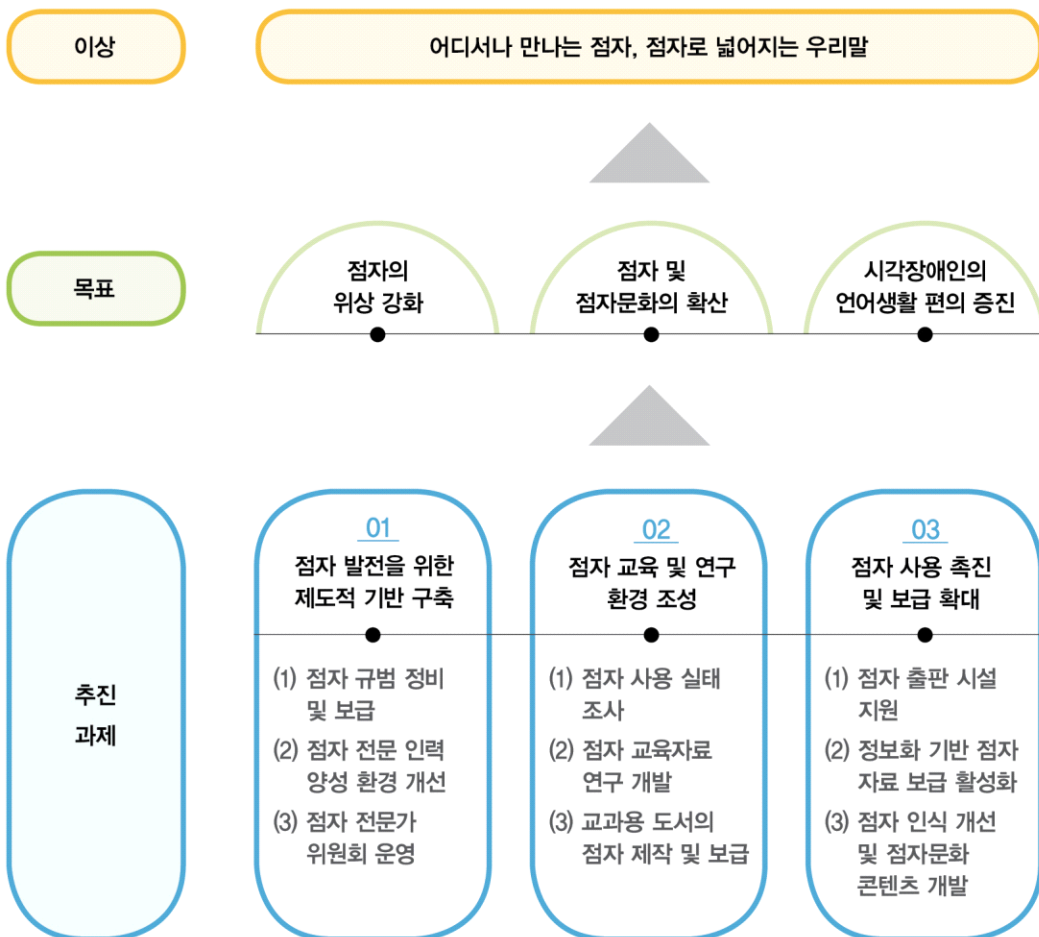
이상

어디서나 만나는 점자, 점자로 넓어지는 우리말

목표

점자의 위상 강화

점자 및 점자문화의 확산

시각장애인의 언어생활 편의 증진

추진 과제

01
점자 발전을 위한 제도적 기반 구축

(1) 점자 규범 정비 및 보급
(2) 점자 전문 인력 양성 환경 개선
(3) 점자 전문가 위원회 운영

02
점자 교육 및 연구 환경 조성

(1) 점자 사용 실태 조사
(2) 점자 교육자료 연구 개발
(3) 교과용 도서의 점자 제작 및 보급

03
점자 사용 촉진 및 보급 확대

(1) 점자 출판 시설 지원
(2) 정보화 기반 점자 자료 보급 활성화
(3) 점자 인식 개선 및 점자문화 콘텐츠 개발